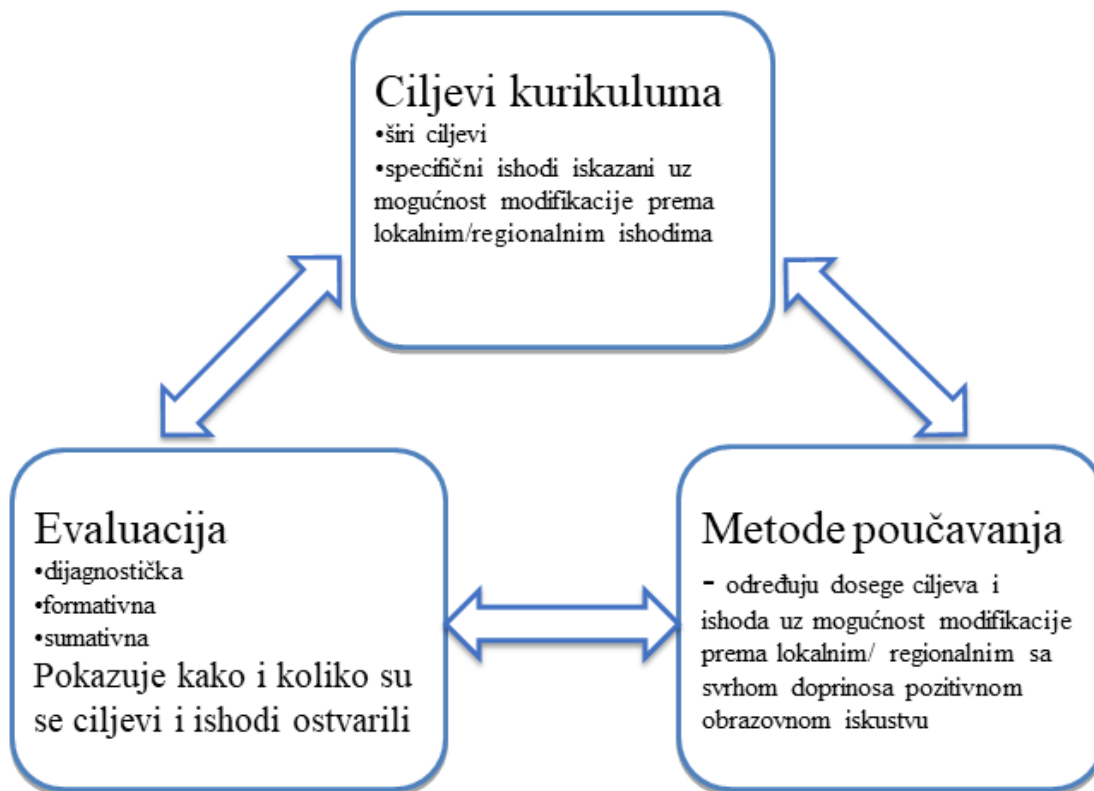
Ciljevi kurikuluma
•širi ciljevi
•specifični ishodi iskazani uz mogućnost modifikacije prema lokalnim/regionalnim ishodima

Evaluacija
•dijagnostička
•formativna
•sumativna
Pokazuje kako i koliko su se ciljevi i ishodi ostvarili

Metode poučavanja
- određuju dosege ciljeva i ishoda uz mogućnost modifikacije prema lokalnim/ regionalnim sa svrhom doprinosa pozitivnom obrazovnom iskustvu